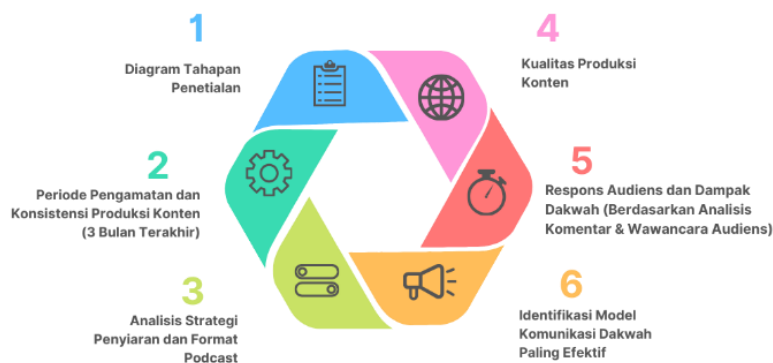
1

Diagram Tahapan Penetialan

2

Periode Pengamatan dan Konsistensi Produksi Konten (3 Bulan Terakhir)

3

Analisis Strategi Penyiaran dan Format Podcast

4

Kualitas Produksi Konten

5

Respons Audiens dan Dampak Dakwah (Berdasarkan Analisis Komentar & Wawancara Audiens)

6

Identifikasi Model Komunikasi Dakwah Paling Efektif